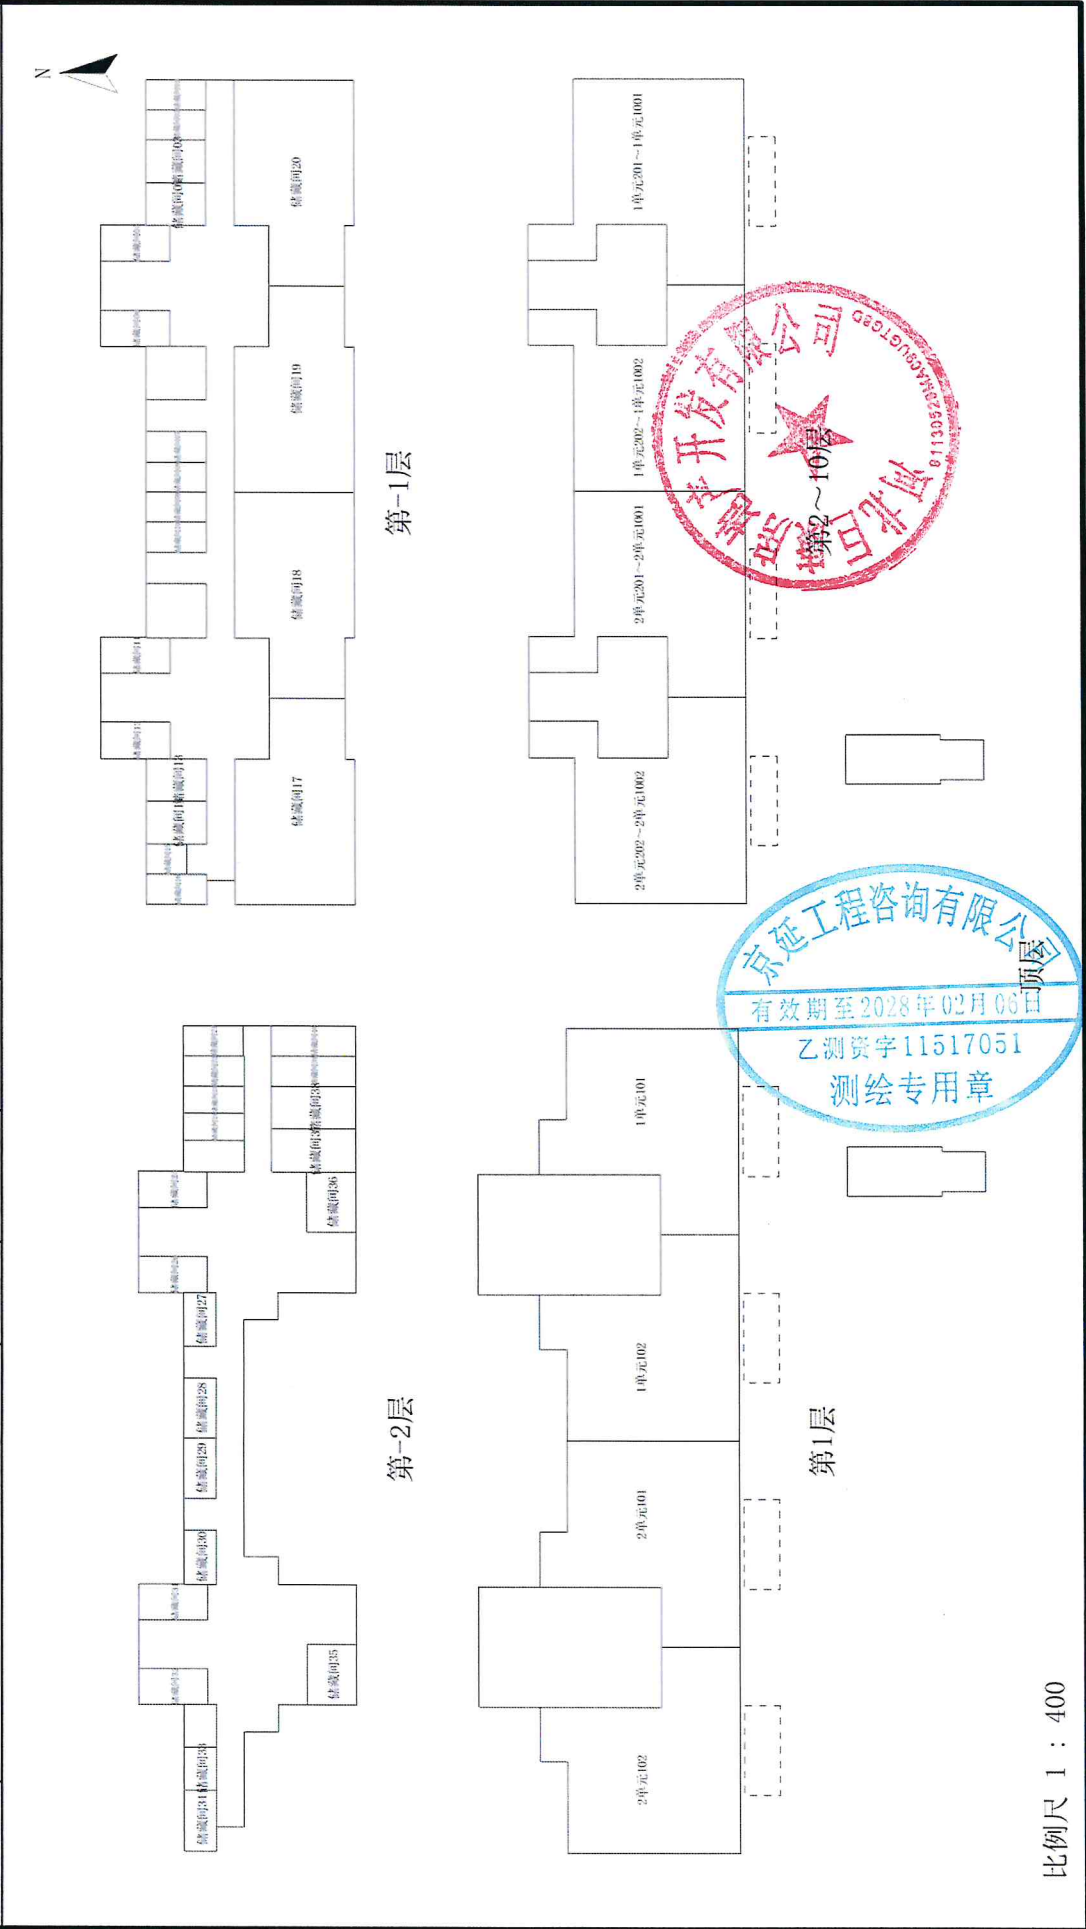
N

储藏间01 储藏间02
储藏间20
储藏间19
储藏间18
储藏间17
储藏间15 储藏间16
第-1层

1单元201~1单元1001
1单元202~1单元1002
2单元201~2单元1001
2单元202~2单元1002
第2~10层

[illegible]开发有限公司
8113052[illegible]

京延工程咨询有限公司
有效期至2028年02月06日
乙测资字11517051
测绘专用章

顶层

储藏间36
储藏间37 储藏间38
储藏间27
储藏间28
储藏间29
储藏间30
储藏间35
储藏间31 储藏间33
第-2层

1单元101
1单元102
2单元101
2单元102
第1层

比例尺 1 : 400